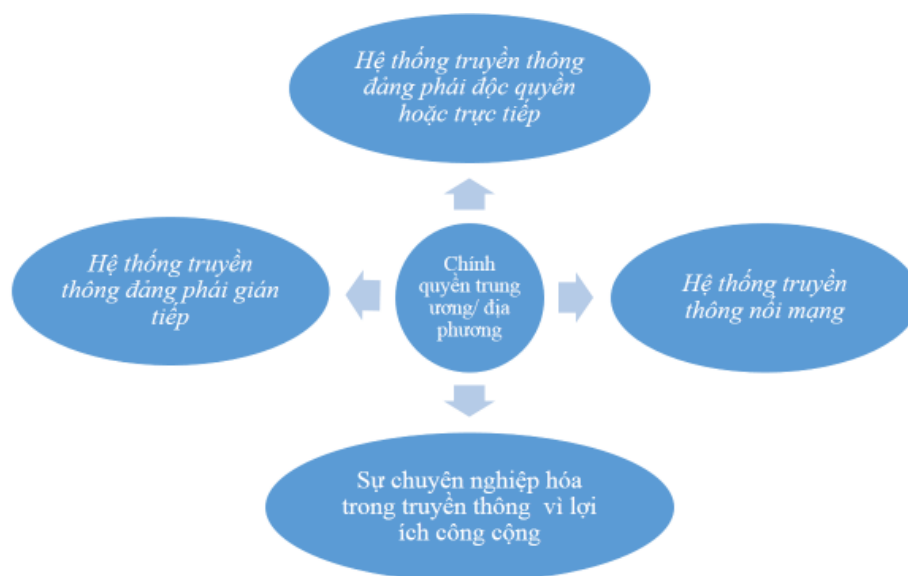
Hệ thống truyền thông đảng phái độc quyền hoặc trực tiếp

Hệ thống truyền thông đảng phái gián tiếp

Chính quyền trung ương/ địa phương

Hệ thống truyền thông nối mạng

Sự chuyên nghiệp hóa trong truyền thông vì lợi ích công cộng